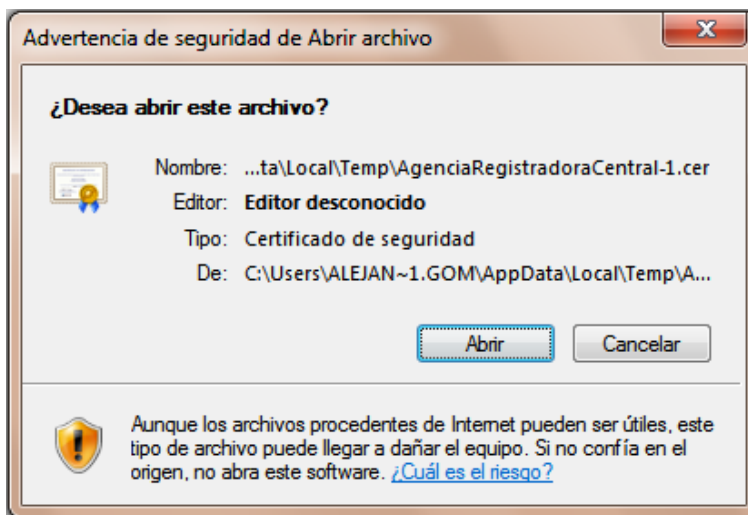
Advertencia de seguridad de Abrir archivo

¿Desea abrir este archivo?

Nombre: ...ta\Local\Temp\AgenciaRegistradoraCentral-1.cer

Editor: Editor desconocido

Tipo: Certificado de seguridad

De: C:\Users\ALEJAN~1.GOM\AppData\Local\Temp\A...

Abrir

Cancelar

Aunque los archivos procedentes de Internet pueden ser útiles, este tipo de archivo puede llegar a dañar el equipo. Si no confía en el origen, no abra este software. ¿Cuál es el riesgo?